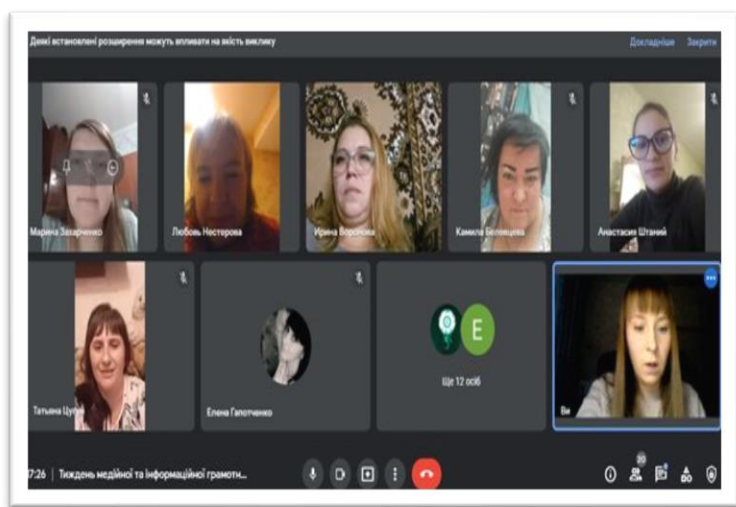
Деякі встановлені розширення можуть впливати на якість виклику

Докладніше Закрити

Марина Захарченко

Любовь Нестерова

Ирина Воронова

Камила Белевцова

Анастасия Штаний

Татьяна Цуб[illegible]

Елена Гапотченко

E

Ще 12 осіб

Ви

7:26 | Тиждень медійної та інформаційної грамотн...

20

30